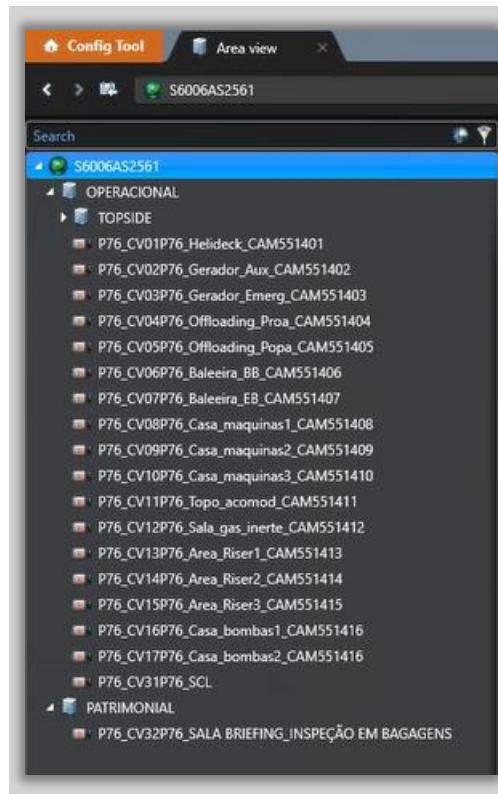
Config Tool
Area view
×
S6006AS2561
Search
S6006AS2561
OPERACIONAL
TOPSIDE
P76_CV01P76_Helideck_CAM551401
P76_CV02P76_Gerador_Aux_CAM551402
P76_CV03P76_Gerador_Emerg_CAM551403
P76_CV04P76_Offloading_Proa_CAM551404
P76_CV05P76_Offloading_Popa_CAM551405
P76_CV06P76_Baleeira_BB_CAM551406
P76_CV07P76_Baleeira_EB_CAM551407
P76_CV08P76_Casa_maquinas1_CAM551408
P76_CV09P76_Casa_maquinas2_CAM551409
P76_CV10P76_Casa_maquinas3_CAM551410
P76_CV11P76_Topo_acomod_CAM551411
P76_CV12P76_Sala_gas_inerte_CAM551412
P76_CV13P76_Area_Riser1_CAM551413
P76_CV14P76_Area_Riser2_CAM551414
P76_CV15P76_Area_Riser3_CAM551415
P76_CV16P76_Casa_bombas1_CAM551416
P76_CV17P76_Casa_bombas2_CAM551416
P76_CV31P76_SCL
PATRIMONIAL
P76_CV32P76_SALA BRIEFING_INSPEÇÃO EM BAGAGENS